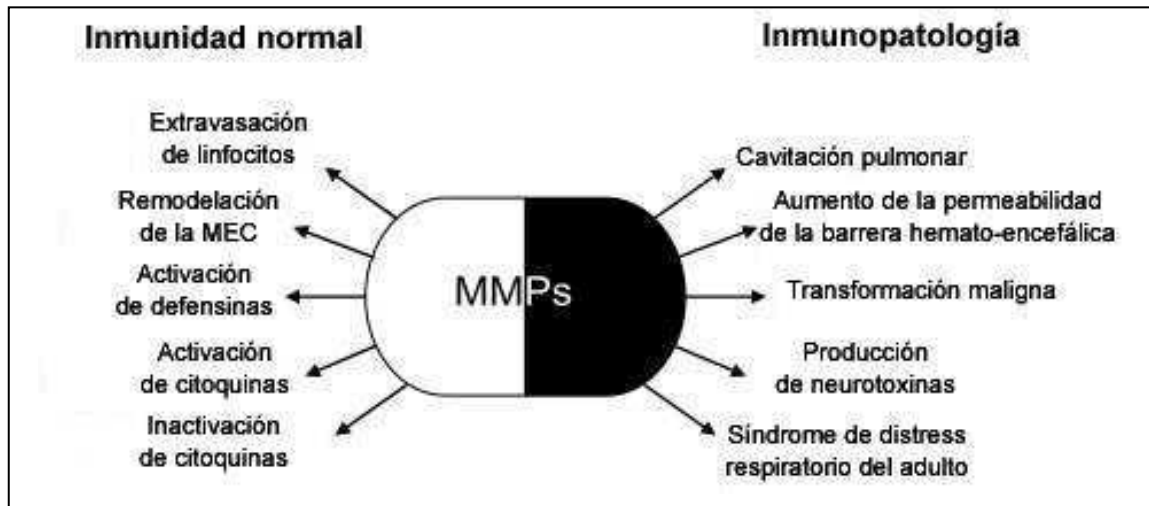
Inmunidad normal

Inmunopatología

Extravasación de linfocitos

Remodelación de la MEC

Activación de defensinas

Activación de citoquinas

Inactivación de citoquinas

MMPs

Cavitación pulmonar

Aumento de la permeabilidad de la barrera hemato-encefálica

Transformación maligna

Producción de neurotoxinas

Síndrome de distress respiratorio del adulto